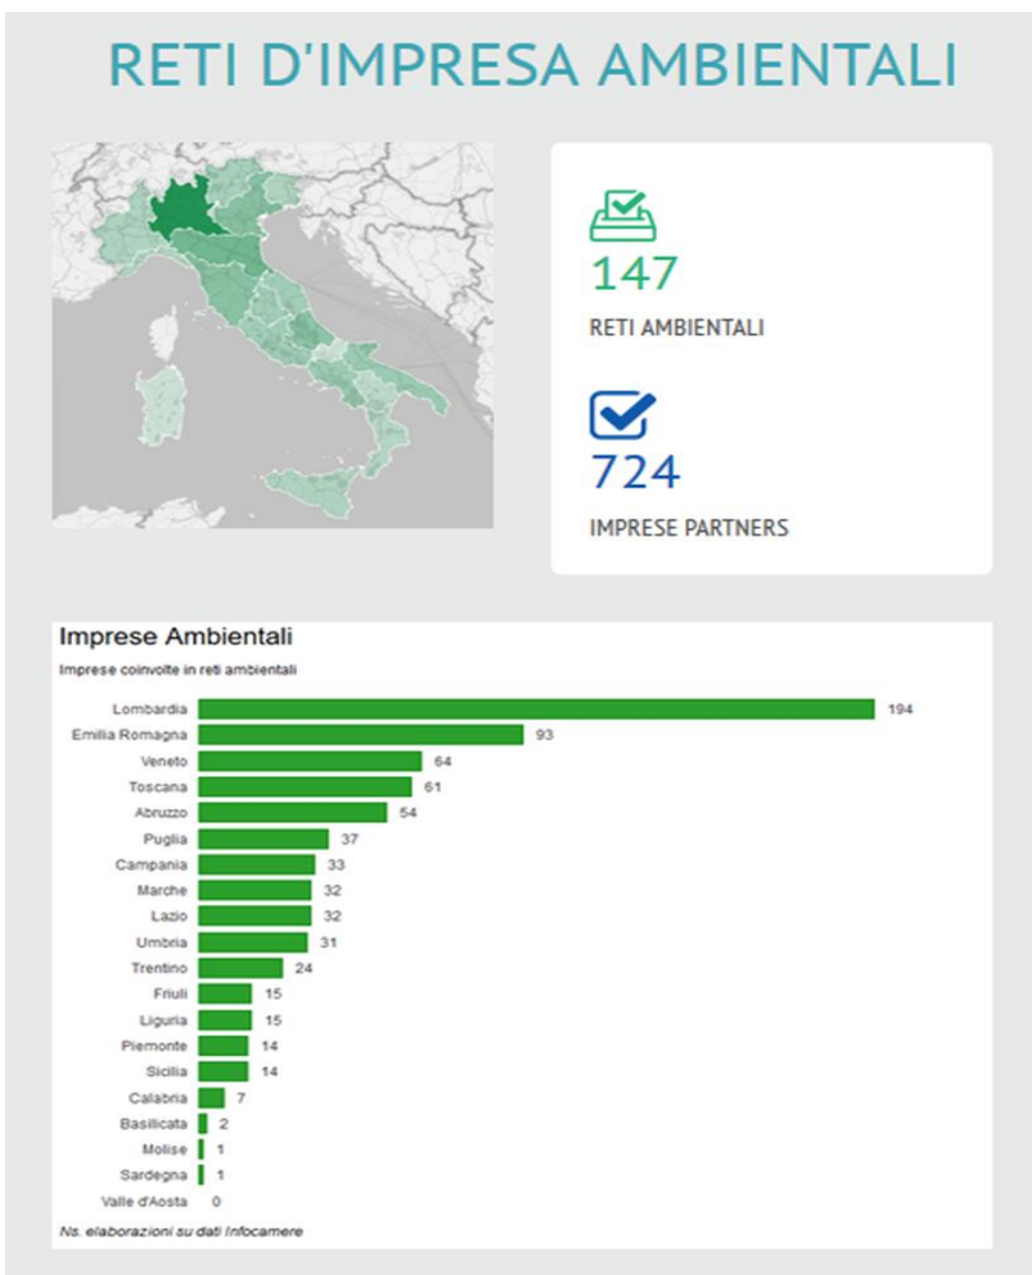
RETI D'IMPRESA AMBIENTALI

147

RETI AMBIENTALI

724

IMPRESE PARTNERS

Imprese Ambientali

Imprese coinvolte in reti ambientali

| | |
|---|---|
| Lombardia | 194 |
| Emilia Romagna | 93 |
| Veneto | 64 |
| Toscana | 61 |
| Abruzzo | 54 |
| Puglia | 37 |
| Campania | 33 |
| Marche | 32 |
| Lazio | 32 |
| Umbria | 31 |
| Trentino | 24 |
| Friuli | 15 |
| Liguria | 15 |
| Piemonte | 14 |
| Sicilia | 14 |
| Calabria | 7 |
| Basilicata | 2 |
| Molise | 1 |
| Sardegna | 1 |
| Valle d'Aosta | 0 |

Ns. elaborazioni su dati Infocamere